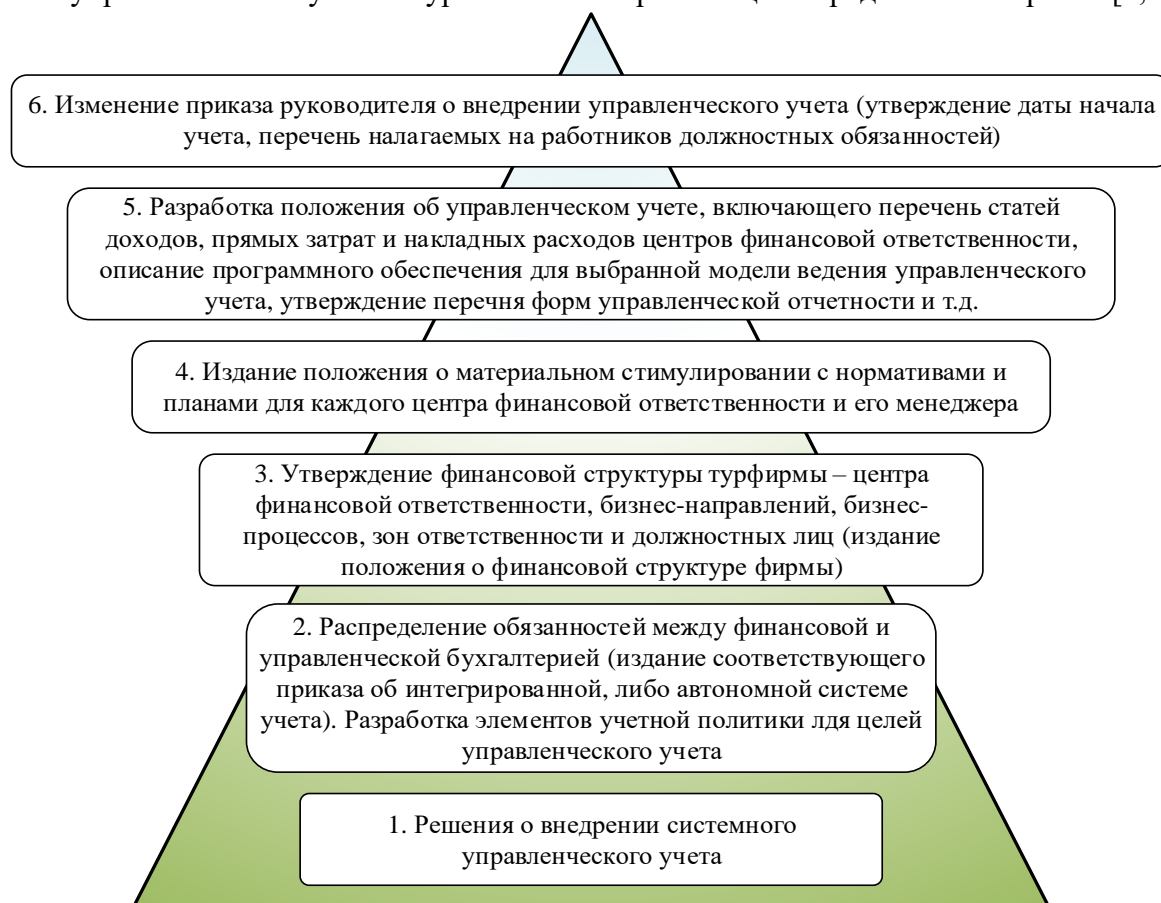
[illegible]

6. Изменение приказа руководителя о внедрении управленческого учета (утверждение даты начала учета, перечень налагаемых на работников должностных обязанностей)

5. Разработка положения об управленческом учете, включающего перечень статей доходов, прямых затрат и накладных расходов центров финансовой ответственности, описание программного обеспечения для выбранной модели ведения управленческого учета, утверждение перечня форм управленческой отчетности и т.д.

4. Издание положения о материальном стимулировании с нормативами и планами для каждого центра финансовой ответственности и его менеджера

3. Утверждение финансовой структуры турфирмы – центра финансовой ответственности, бизнес-направлений, бизнес-процессов, зон ответственности и должностных лиц (издание положения о финансовой структуре фирмы)

2. Распределение обязанностей между финансовой и управленческой бухгалтерией (издание соответствующего приказа об интегрированной, либо автономной системе учета). Разработка элементов учетной политики лдя целей управленческого учета

1. Решения о внедрении системного управленческого учета